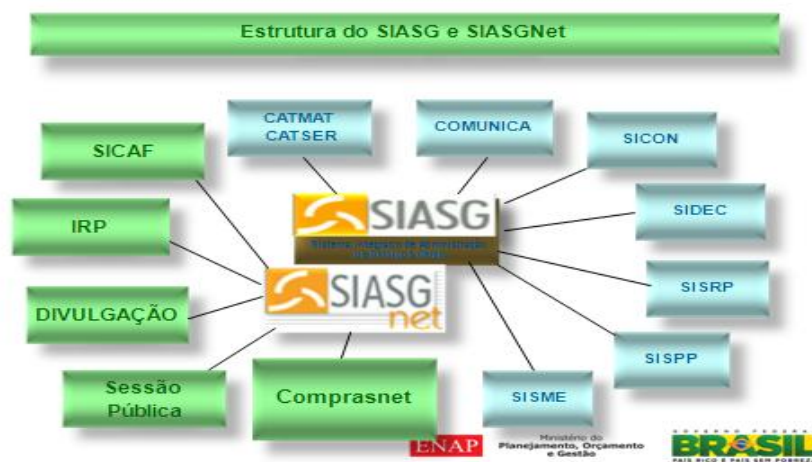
Estrutura do SIASG e SIASGNet

SICAF

CATMAT CATSER

COMUNICA

SICON

SIASG

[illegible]

SIDEC

IRP

SIASG net

SISRP

DIVULGAÇÃO

SISPP

Sessão Pública

Comprasnet

SISME

ENAP

Ministério do Planejamento, Orçamento e Gestão

GOVERNO FEDERAL BRASIL PAÍS RICO É PAÍS SEM POBREZA